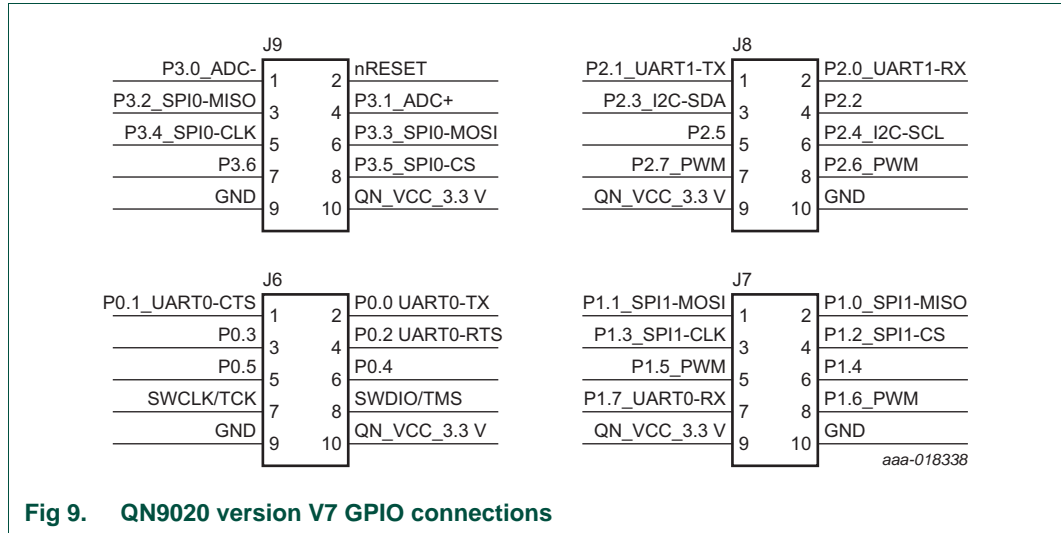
J9

P3.0_ADC- 1 2 nRESET
P3.2_SPI0-MISO 3 4 P3.1_ADC+
P3.4_SPI0-CLK 5 6 P3.3_SPI0-MOSI
P3.6 7 8 P3.5_SPI0-CS
GND 9 10 QN_VCC_3.3 V

J8

P2.1_UART1-TX 1 2 P2.0_UART1-RX
P2.3_I2C-SDA 3 4 P2.2
P2.5 5 6 P2.4_I2C-SCL
P2.7_PWM 7 8 P2.6_PWM
QN_VCC_3.3 V 9 10 GND

J6

P0.1_UART0-CTS 1 2 P0.0 UART0-TX
P0.3 3 4 P0.2 UART0-RTS
P0.5 5 6 P0.4
SWCLK/TCK 7 8 SWDIO/TMS
GND 9 10 QN_VCC_3.3 V

J7

P1.1_SPI1-MOSI 1 2 P1.0_SPI1-MISO
P1.3_SPI1-CLK 3 4 P1.2_SPI1-CS
P1.5_PWM 5 6 P1.4
P1.7_UART0-RX 7 8 P1.6_PWM
QN_VCC_3.3 V 9 10 GND

aaa-018338

Fig 9. QN9020 version V7 GPIO connections